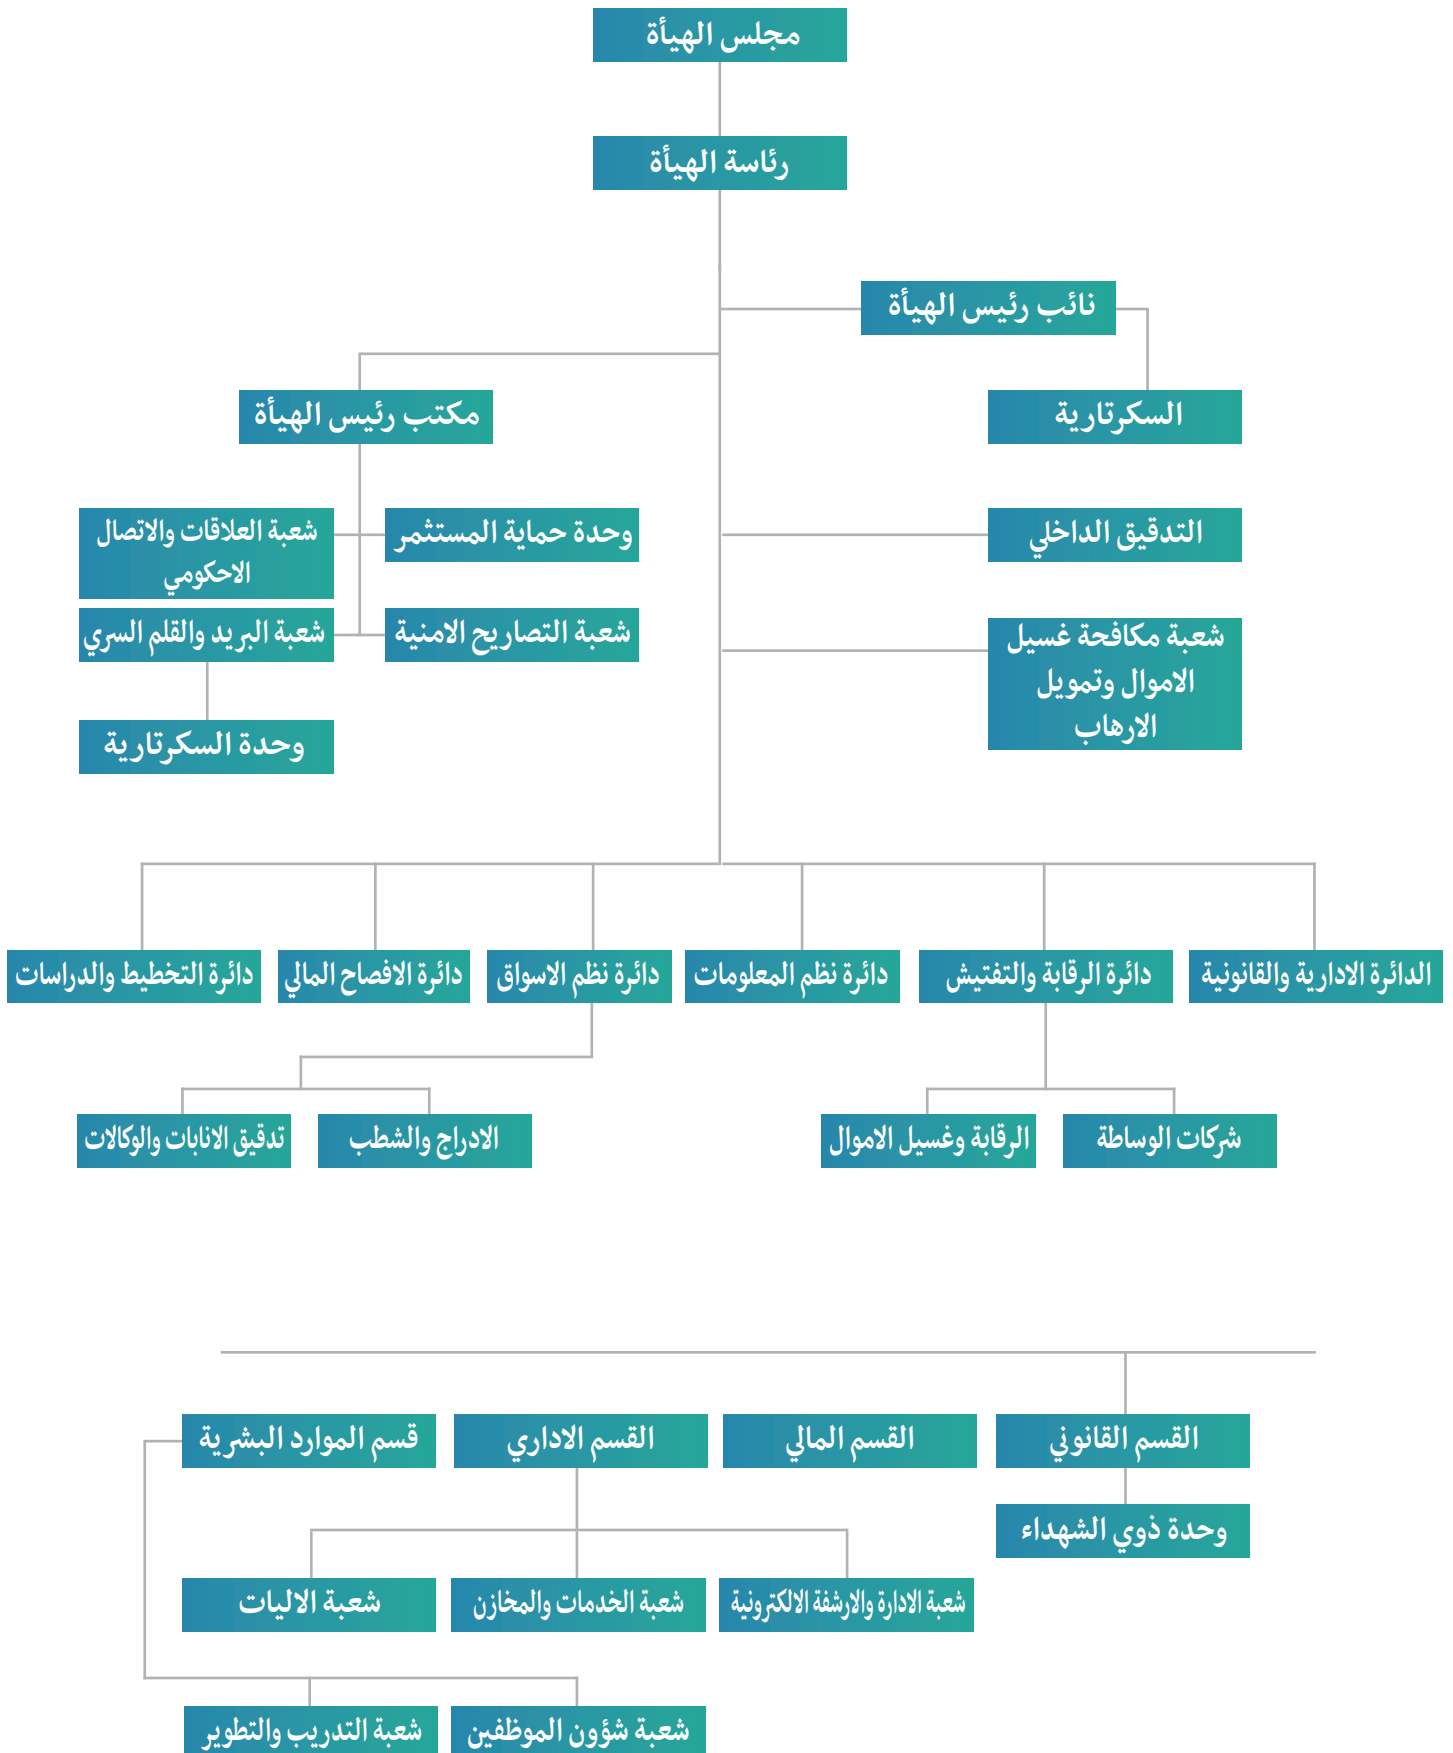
مجلس الهيأة

رئاسة الهيأة

نائب رئيس الهيأة

السكرتارية

مكتب رئيس الهيأة

وحدة حماية المستثمر

شعبة العلاقات والاتصال الاحكومي

شعبة التصاريح الامنية

شعبة البريد والقلم السري

وحدة السكرتارية

التدقيق الداخلي

شعبة مكافحة غسيل الاموال وتمويل الارهاب

الدائرة الادارية والقانونية

دائرة الرقابة والتفتيش

دائرة نظم المعلومات

دائرة نظم الاسواق

دائرة الافصاح المالي

دائرة التخطيط والدراسات

شركات الوساطة

الرقابة وغسيل الاموال

الادراج والشطب

تدقيق الانابات والوكالات

القسم القانوني

القسم المالي

القسم الاداري

قسم الموارد البشرية

وحدة ذوي الشهداء

شعبة الادارة والارشفة الالكترونية

شعبة الخدمات والمخازن

شعبة الاليات

شعبة شؤون الموظفين

شعبة التدريب والتطوير